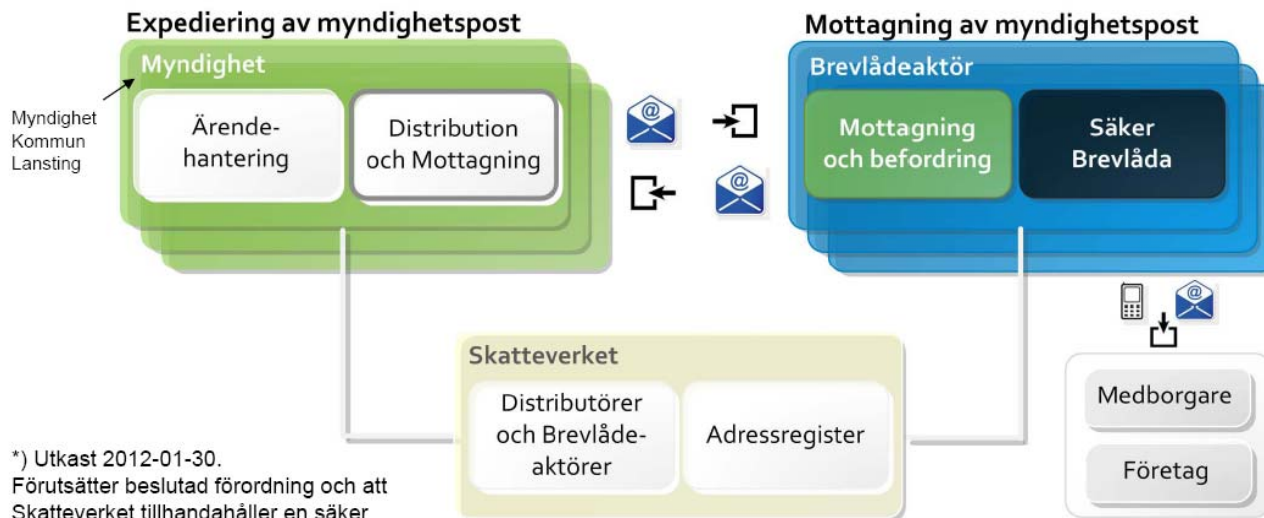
Expediering av myndighetspost

Mottagning av myndighetspost

Myndighet

Myndighet
Kommun
Lansting

Ärende-
hantering

Distribution
och Mottagning

Brevlådeaktör

Mottagning
och befordring

Säker
Brevlåda

Skatteverket

Distributörer
och Brevlåde-
aktörer

Adressregister

Medborgare

Företag

*) Utkast 2012-01-30.
Förutsätter beslutad förordning och att
Skatteverket tillhandahåller en säker